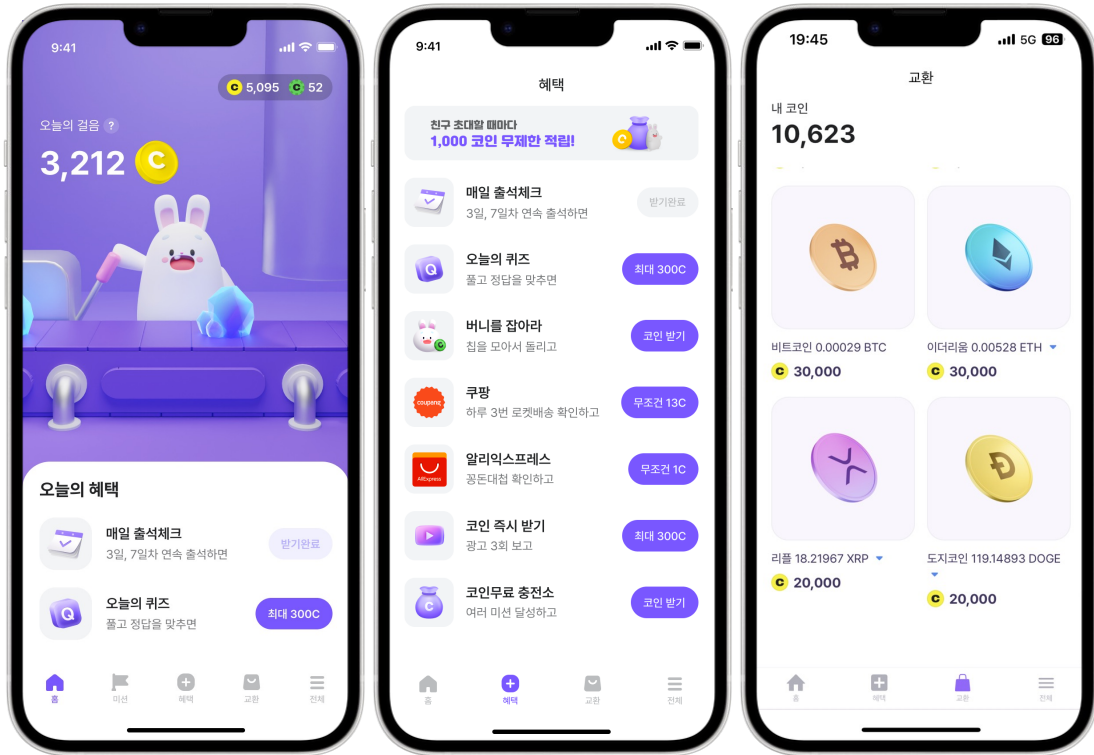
9:41

5,095 52

오늘의 걸음 ?

3,212

오늘의 혜택

매일 출석체크
3일, 7일차 연속 출석하면
받기완료

오늘의 퀴즈
풀고 정답을 맞추면
최대 300C

홈 미션 혜택 교환 전체

9:41

혜택

친구 초대할 때마다
1,000 코인 무제한 적립!

매일 출석체크
3일, 7일차 연속 출석하면
받기완료

오늘의 퀴즈
풀고 정답을 맞추면
최대 300C

버니를 잡아라
칩을 모아서 돌리고
코인 받기

쿠팡
하루 3번 로켓배송 확인하고
무조건 13C

알리익스프레스
꽁돈대첩 확인하고
무조건 1C

코인 즉시 받기
광고 3회 보고
최대 300C

코인무료 충전소
여러 미션 달성하고
코인 받기

홈 혜택 교환 전체

19:45 5G 96

교환

내 코인
10,623

비트코인 0.00029 BTC
30,000

이더리움 0.00528 ETH
30,000

리플 18.21967 XRP
20,000

도지코인 119.14893 DOGE
20,000

홈 혜택 교환 전체